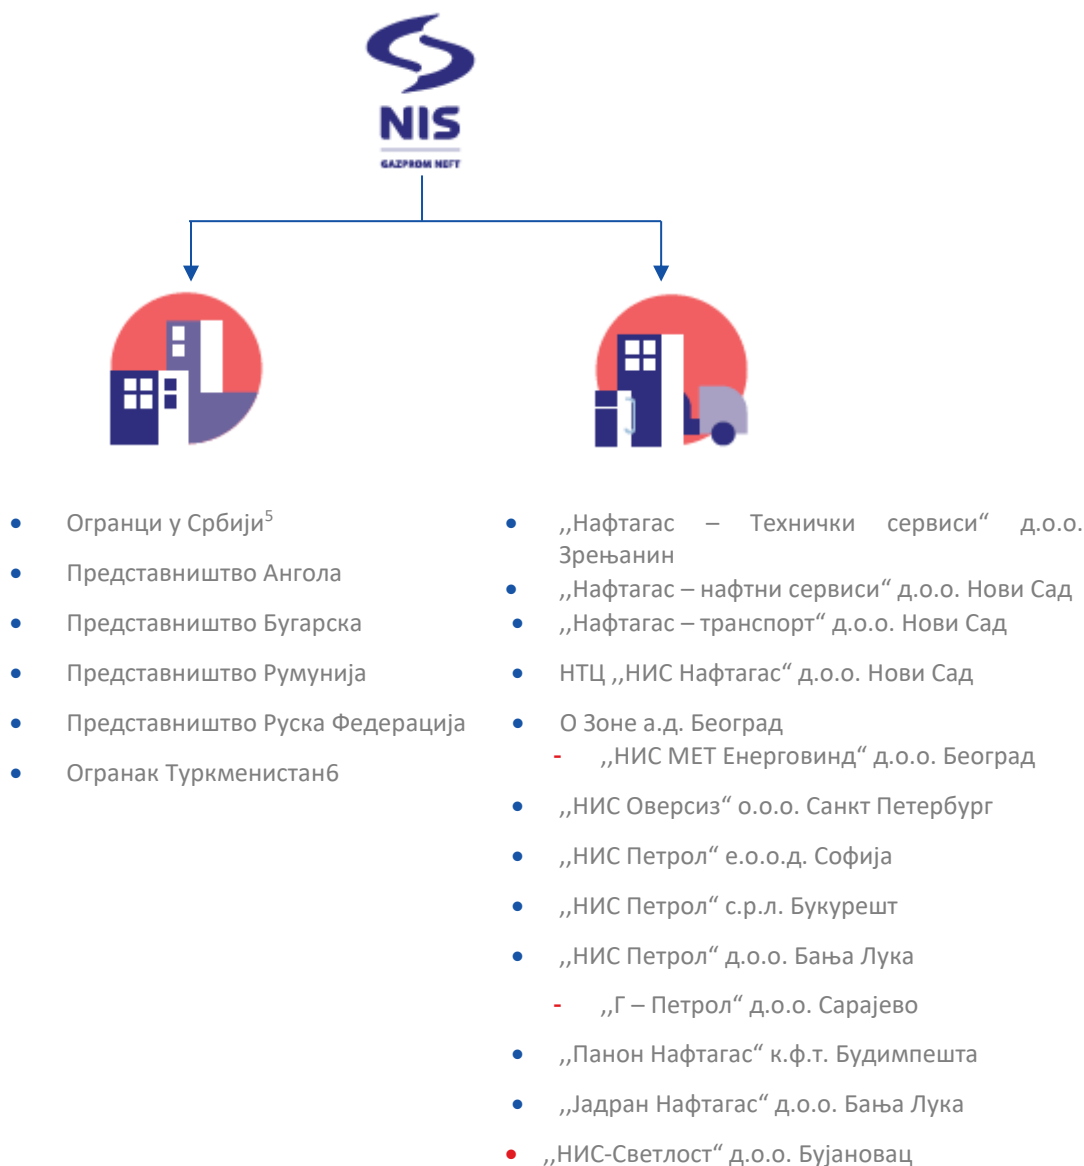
NIS
GAZPROM NEFT

- Огранци у Србији$^{5}$
- Представништво Ангола
- Представништво Бугарска
- Представништво Румунија
- Представништво Руска Федерација
- Огранак Туркменистан6

- ,,Нафтагас – Технички сервиси“ д.о.о. Зрењанин
- ,,Нафтагас – нафтни сервиси“ д.о.о. Нови Сад
- ,,Нафтагас – транспорт“ д.о.о. Нови Сад
- НТЦ ,,НИС Нафтагас“ д.о.о. Нови Сад
- О Зоне а.д. Београд
  - ,,НИС МЕТ Енерговинд“ д.о.о. Београд
- ,,НИС Оверсиз“ о.о.о. Санкт Петербург
- ,,НИС Петрол“ е.о.о.д. Софија
- ,,НИС Петрол“ с.р.л. Букурешт
- ,,НИС Петрол“ д.о.о. Бања Лука
  - ,,Г – Петрол“ д.о.о. Сарајево
- ,,Панон Нафтагас“ к.ф.т. Будимпешта
- ,,Јадран Нафтагас“ д.о.о. Бања Лука
- ,,НИС-Светлост“ д.о.о. Бујановац